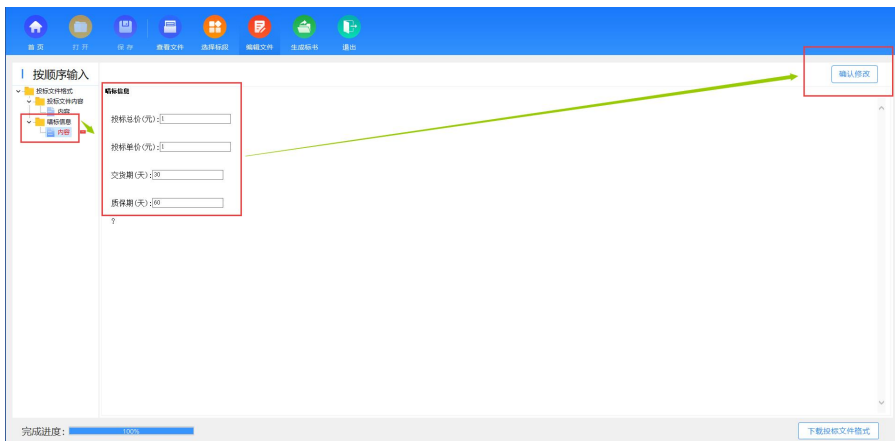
首页 打开 保存 查看文件 选择标段 编辑文件 生成标书 退出

按顺序输入

投标文件格式
投标文件内容
内容
唱标信息
内容

唱标信息

投标总价(元): 1

投标单价(元): 1

交货期(天): 30

质保期(天): 60

?

确认修改

完成进度: 100%

下载投标文件格式